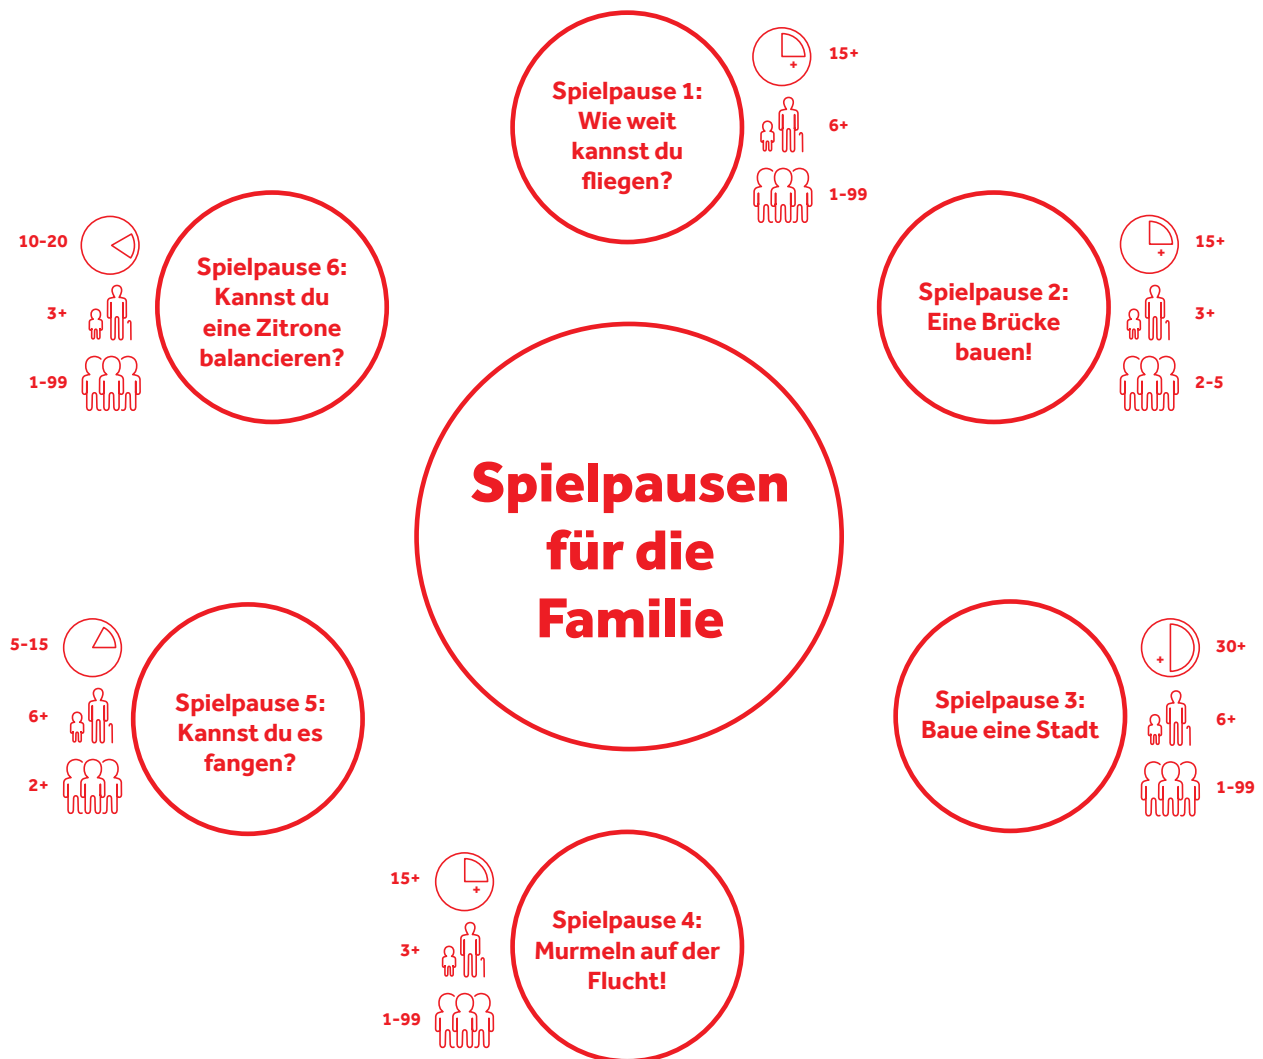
Spielpause 1: Wie weit kannst du fliegen?

15+

6+

1-99

Spielpause 6: Kannst du eine Zitrone balancieren?

10-20

3+

1-99

Spielpause 2: Eine Brücke bauen!

15+

3+

2-5

Spielpausen für die Familie

Spielpause 5: Kannst du es fangen?

5-15

6+

2+

Spielpause 3: Baue eine Stadt

30+

6+

1-99

Spielpause 4: Murmeln auf der Flucht!

15+

3+

1-99